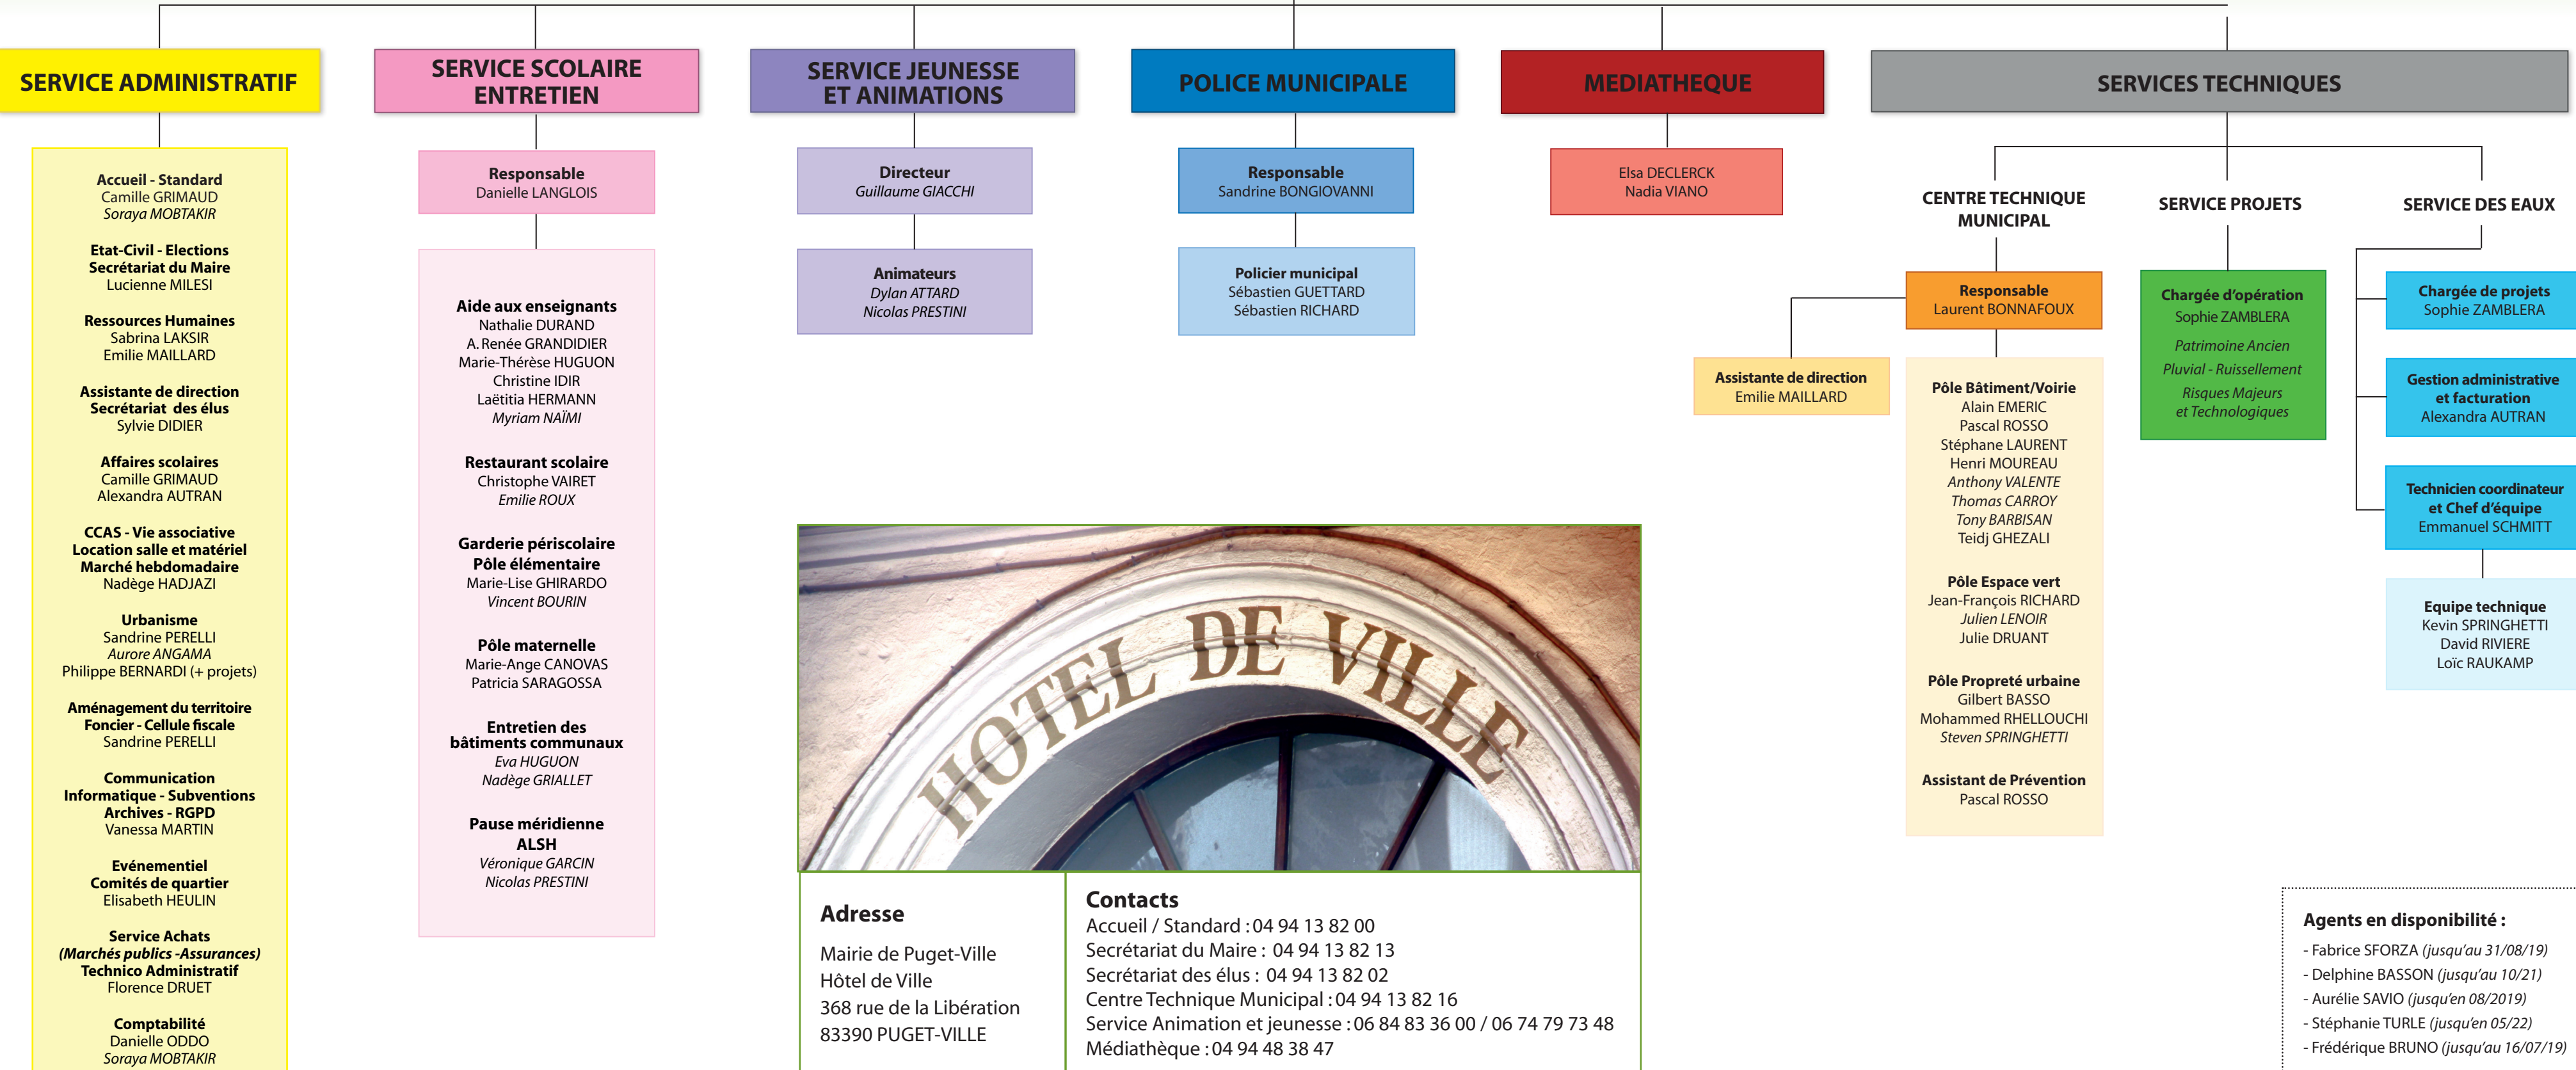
SERVICE ADMINISTRATIF

Accueil - Standard
Camille GRIMAUD
Soraya MOBTAKIR

Etat-Civil - Elections
Secrétariat du Maire
Lucienne MILESI

Ressources Humaines
Sabrina LAKSIR
Emilie MAILLARD

Assistante de direction
Secrétariat des élus
Sylvie DIDIER

Affaires scolaires
Camille GRIMAUD
Alexandra AUTRAN

CCAS - Vie associative
Location salle et matériel
Marché hebdomadaire
Nadège HADJAZI

Urbanisme
Sandrine PERELLI
Aurore ANGAMA
Philippe BERNARDI (+ projets)

Aménagement du territoire
Foncier - Cellule fiscale
Sandrine PERELLI

Communication
Informatique - Subventions
Archives - RGPD
Vanessa MARTIN

Evénementiel
Comités de quartier
Elisabeth HEULIN

Service Achats
(Marchés publics -Assurances)
Technico Administratif
Florence DRUET

Comptabilité
Danielle ODDO
Soraya MOBTAKIR

SERVICE SCOLAIRE ENTRETIEN

Responsable
Danielle LANGLOIS

Aide aux enseignants
Nathalie DURAND
A. Renée GRANDIDIER
Marie-Thérèse HUGUON
Christine IDIR
Laëtitia HERMANN
Myriam NAÏMI

Restaurant scolaire
Christophe VAIRET
Emilie ROUX

Garderie périscolaire
Pôle élémentaire
Marie-Lise GHIRARDO
Vincent BOURIN

Pôle maternelle
Marie-Ange CANOVAS
Patricia SARAGOSSA

Entretien des bâtiments communaux
Eva HUGUON
Nadège GRIALLET

Pause méridienne
ALSH
Véronique GARCIN
Nicolas PRESTINI

SERVICE JEUNESSE ET ANIMATIONS

Directeur
Guillaume GIACCHI

Animateurs
Dylan ATTARD
Nicolas PRESTINI

POLICE MUNICIPALE

Responsable
Sandrine BONGIOVANNI

Policier municipal
Sébastien GUETTARD
Sébastien RICHARD

MEDIATHEQUE

Elsa DECLERCK
Nadia VIANO

SERVICES TECHNIQUES

CENTRE TECHNIQUE MUNICIPAL

Responsable
Laurent BONNAFOUX

Assistante de direction
Emilie MAILLARD

Pôle Bâtiment/Voirie
Alain EMERIC
Pascal ROSSO
Stéphane LAURENT
Henri MOUREAU
Anthony VALENTE
Thomas CARROY
Tony BARBISAN
Teidj GHEZALI

Pôle Espace vert
Jean-François RICHARD
Julien LENOIR
Julie DRUANT

Pôle Propreté urbaine
Gilbert BASSO
Mohammed RHELLOUCHI
Steven SPRINGHETTI

Assistant de Prévention
Pascal ROSSO

SERVICE PROJETS

Chargée d'opération
Sophie ZAMBLERA
Patrimoine Ancien
Pluvial - Ruissellement
Risques Majeurs et Technologiques

SERVICE DES EAUX

Chargée de projets
Sophie ZAMBLERA

Gestion administrative et facturation
Alexandra AUTRAN

Technicien coordinateur et Chef d'équipe
Emmanuel SCHMITT

Equipe technique
Kevin SPRINGHETTI
David RIVIERE
Loïc RAUKAMP

HOTEL DE VILLE

Adresse
Mairie de Puget-Ville
Hôtel de Ville
368 rue de la Libération
83390 PUGET-VILLE

Contacts
Accueil / Standard : 04 94 13 82 00
Secrétariat du Maire : 04 94 13 82 13
Secrétariat des élus : 04 94 13 82 02
Centre Technique Municipal : 04 94 13 82 16
Service Animation et jeunesse : 06 84 83 36 00 / 06 74 79 73 48
Médiathèque : 04 94 48 38 47

Agents en disponibilité :
- Fabrice SFORZA (jusqu'au 31/08/19)
- Delphine BASSON (jusqu'au 10/21)
- Aurélie SAVIO (jusqu'en 08/2019)
- Stéphanie TURLE (jusqu'en 05/22)
- Frédérique BRUNO (jusqu'au 16/07/19)